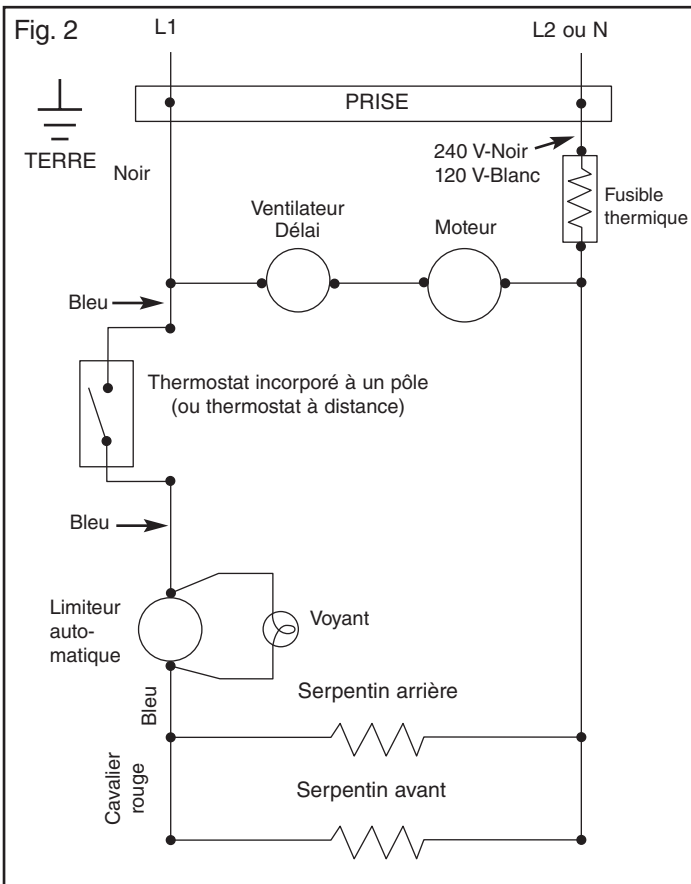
Fig. 2
L1
L2 ou N
PRISE
TERRE
Noir
240 V-Noir
120 V-Blanc
Fusible thermique
Ventilateur Délai
Moteur
Bleu
Thermostat incorporé à un pôle (ou thermostat à distance)
Bleu
Limiteur automatique
Voyant
Bleu
Serpentin arrière
Cavalier rouge
Serpentin avant